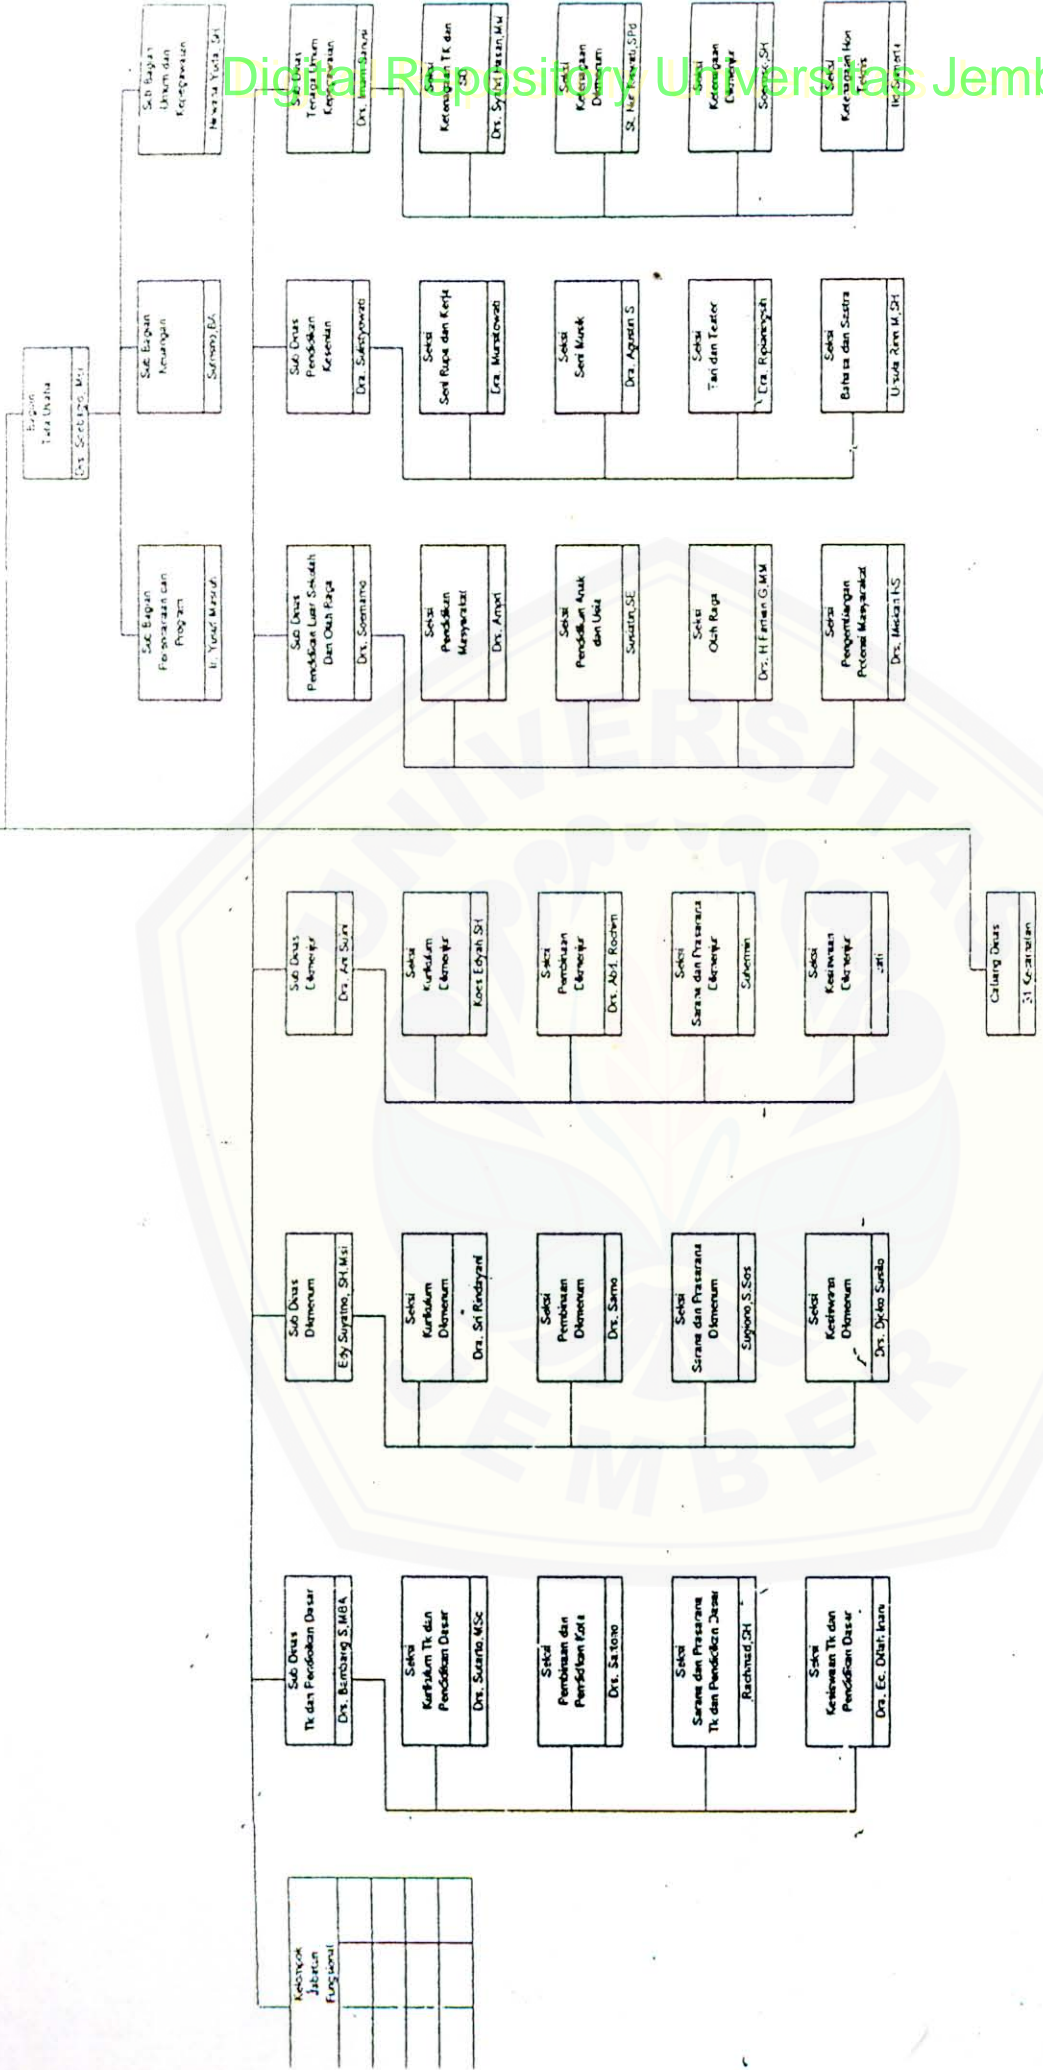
Digital Repository Universitas Jember

Bagian Tata Usaha
Drs. Sulistiyo, M.Si

Sub Bagian Umum dan Kepegawaian
Hewara Yusta, SH

Sub Bagian Keuangan
Sumarno, BA

Sub Bagian Perencanaan dan Program
Ir. Yusuf Mustofa

Sub Dinas Tenaga Teknis Kependidikan
Drs. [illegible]

Seksi Ketenagaan TK dan SD
Drs. Syahril Hasan, M.M

Seksi Ketenagaan Diknenum
St. Nur Rohmah, S.Pd

Seksi Ketenagaan Diknenjur
Suyanto, SH

Seksi Ketenagaan Non Teknis
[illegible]

Sub Dinas Pendidikan Kesenian
Drs. Sulistyowati

Seksi Seni Rupa dan Kerja
Drs. Murtolowati

Seksi Seni Musik
Drs. Agustin S.

Seksi Tari dan Teater
Drs. Ripaningsih

Seksi Bahasa dan Sastra
Ustadz Rum M, SH

Sub Dinas Pendidikan Luar Sekolah Dan Olah Raga
Drs. Soemarno

Seksi Pendidikan Masyarakat
Drs. Ampri

Seksi Pendidikan Anak dan Usia
Suratin, SE

Seksi Olah Raga
Drs. H Farhan G, MM

Seksi Pengembangan Potensi Masyarakat
Drs. Misbah HS

Sub Dinas Diknenjur
Drs. Ari Sulis

Seksi Kurikulum Diknenjur
Koes Edyah SH

Seksi Pembinaan Diknenjur
Drs. Abd. Rochim

Seksi Sarana dan Prasarana Diknenjur
Suhermin

Seksi Kesiswaan Diknenjur
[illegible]ati

Cabang Dinas
31 Kecamatan

Sub Dinas Diknenum
Edy Suyatno, SH,M.Si

Seksi Kurikulum Diknenum
Drs. Sri Rindayani

Seksi Pembinaan Diknenum
Drs. Samo

Seksi Sarana dan Prasarana Diknenum
Sugiono, S.Sos

Seksi Kesiswaan Diknenum
Drs. Djoko Susilo

Sub Dinas TK dan Pendidikan Dasar
Drs. Bambang S, MBA

Seksi Kurikulum TK dan Pendidikan Dasar
Drs. Sutanto, M.Sc

Seksi Pembinaan dan Pendidikan Kota
Drs. Sa'roso

Seksi Sarana dan Prasarana TK dan Pendidikan Dasar
Rachmad, SH

Seksi Kesiswaan TK dan Pendidikan Dasar
Drs. Ec. Dillah Irani

Kelompok Jabatan Fungsional